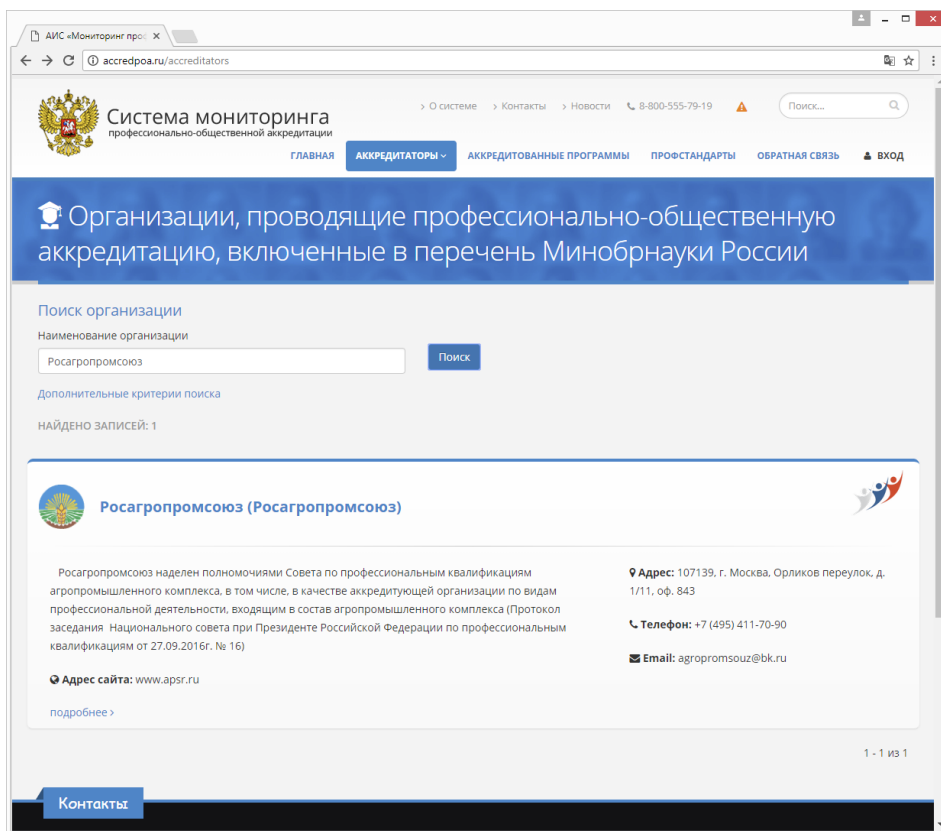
АИС «Мониторинг проф ×

accredpoa.ru/accreditators

Система мониторинга
профессионально-общественной аккредитации

› О системе › Контакты › Новости 8-800-555-79-19

Поиск...

ГЛАВНАЯ АККРЕДИТАТОРЫ ▾ АККРЕДИТОВАННЫЕ ПРОГРАММЫ ПРОФСТАНДАРТЫ ОБРАТНАЯ СВЯЗЬ ВХОД

Организации, проводящие профессионально-общественную аккредитацию, включенные в перечень Минобрнауки России

Поиск организации

Наименование организации

Росагропромсоюз

Поиск

Дополнительные критерии поиска

НАЙДЕНО ЗАПИСЕЙ: 1

Росагропромсоюз (Росагропромсоюз)

Росагропромсоюз наделен полномочиями Совета по профессиональным квалификациям агропромышленного комплекса, в том числе, в качестве аккредитующей организации по видам профессиональной деятельности, входящим в состав агропромышленного комплекса (Протокол заседания Национального совета при Президенте Российской Федерации по профессиональным квалификациям от 27.09.2016г. № 16)

Адрес сайта: www.apsr.ru

подробнее ›

Адрес: 107139, г. Москва, Орликов переулок, д. 1/11, оф. 843

Телефон: +7 (495) 411-70-90

Email: agropromsouz@bk.ru

1 - 1 из 1

Контакты